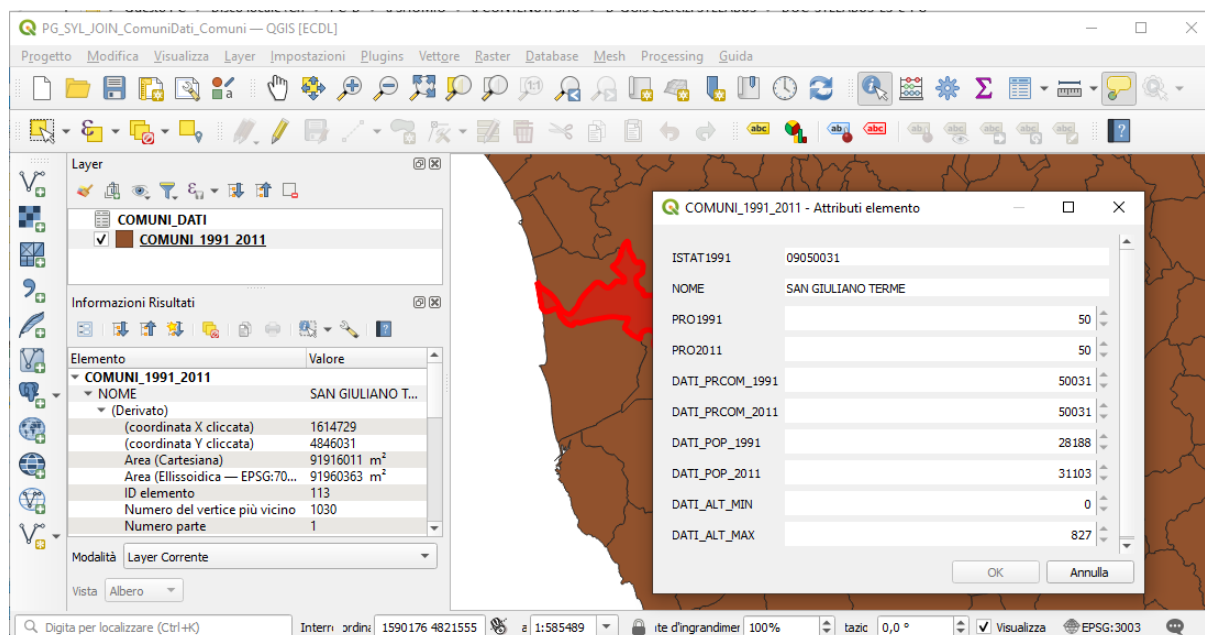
PG_SYL_JOIN_ComuniDati_Comuni — QGIS [ECDL]

Progetto Modifica Visualizza Layer Impostazioni Plugins Vettore Raster Database Mesh Processing Guida

Layer

COMUNI_DATI
COMUNI_1991_2011

Informazioni Risultati

| Elemento | Valore |
|---|---|
| COMUNI_1991_2011 | |
| NOME | SAN GIULIANO T... |
| (Derivato) | |
| (coordinata X cliccata) | 1614729 |
| (coordinata Y cliccata) | 4846031 |
| Area (Cartesiana) | 91916011 $m^2$ |
| Area (Ellissoidica — EPSG:70... | 91960363 $m^2$ |
| ID elemento | 113 |
| Numero del vertice più vicino | 1030 |
| Numero parte | 1 |

Modalità Layer Corrente

Vista Albero

COMUNI_1991_2011 - Attributi elemento

| | |
|---|---|
| ISTAT1991 | 09050031 |
| NOME | SAN GIULIANO TERME |
| PRO1991 | 50 |
| PRO2011 | 50 |
| DATI_PRCOM_1991 | 50031 |
| DATI_PRCOM_2011 | 50031 |
| DATI_POP_1991 | 28188 |
| DATI_POP_2011 | 31103 |
| DATI_ALT_MIN | 0 |
| DATI_ALT_MAX | 827 |

OK Annulla

Digita per localizzare (Ctrl+K) Interr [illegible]ordina 1590176 4821555 a 1:585489 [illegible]te d'ingrandimer 100% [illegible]tazic 0,0 ° Visualizza EPSG:3003